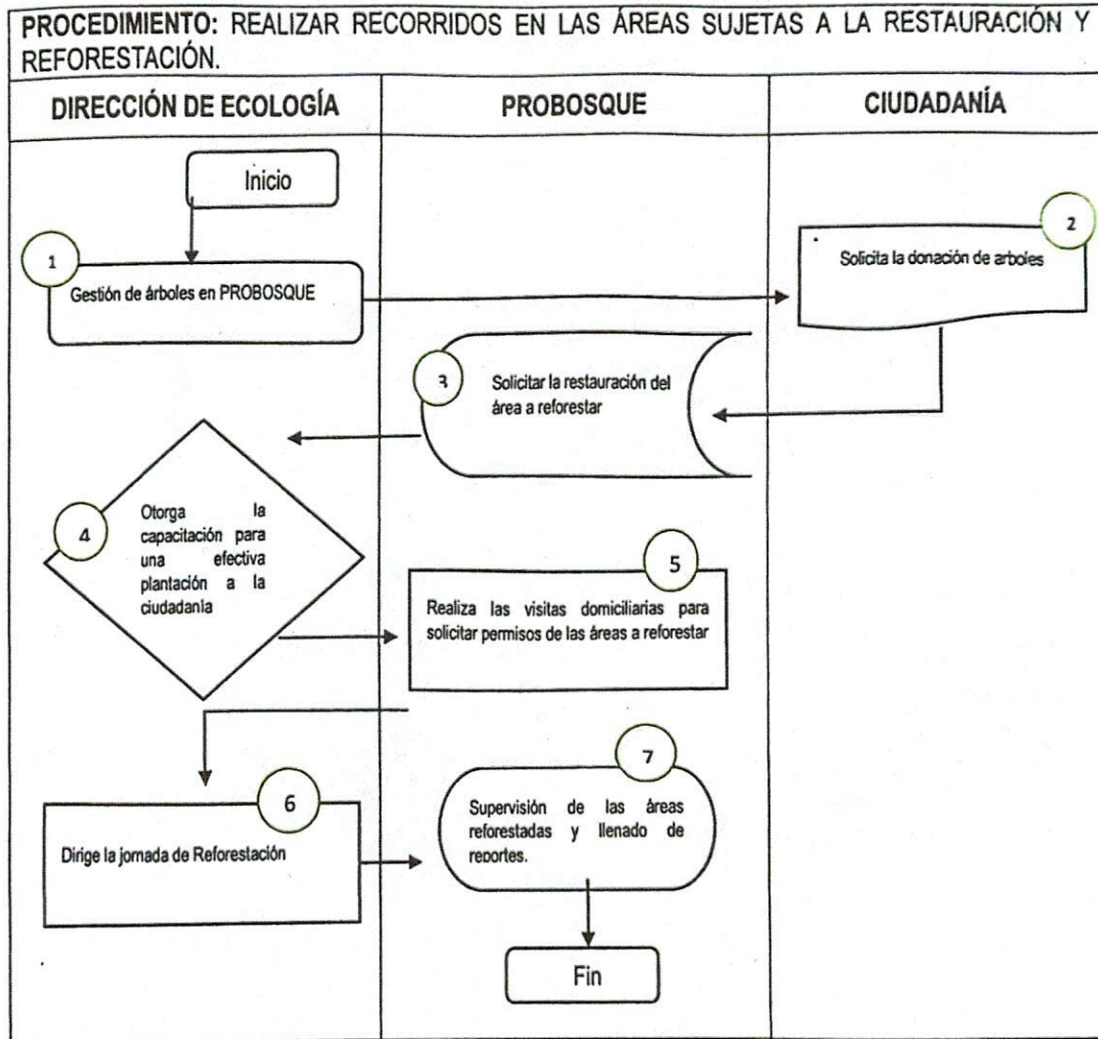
PROCEDIMIENTO: REALIZAR RECORRIDOS EN LAS ÁREAS SUJETAS A LA RESTAURACIÓN Y REFORESTACIÓN.

| DIRECCIÓN DE ECOLOGÍA | PROBOSQUE | CIUDADANÍA |
|---|---|---|

Inicio

1 Gestión de árboles en PROBOSQUE

2 Solicita la donación de arboles

3 Solicitar la restauración del área a reforestar

4 Otorga la capacitación para una efectiva plantación a la ciudadanla

5 Realiza las visitas domiciliarias para solicitar permisos de las áreas a reforestar

6 Dirige la jornada de Reforestación

7 Supervisión de las áreas reforestadas y llenado de reportes.

Fin